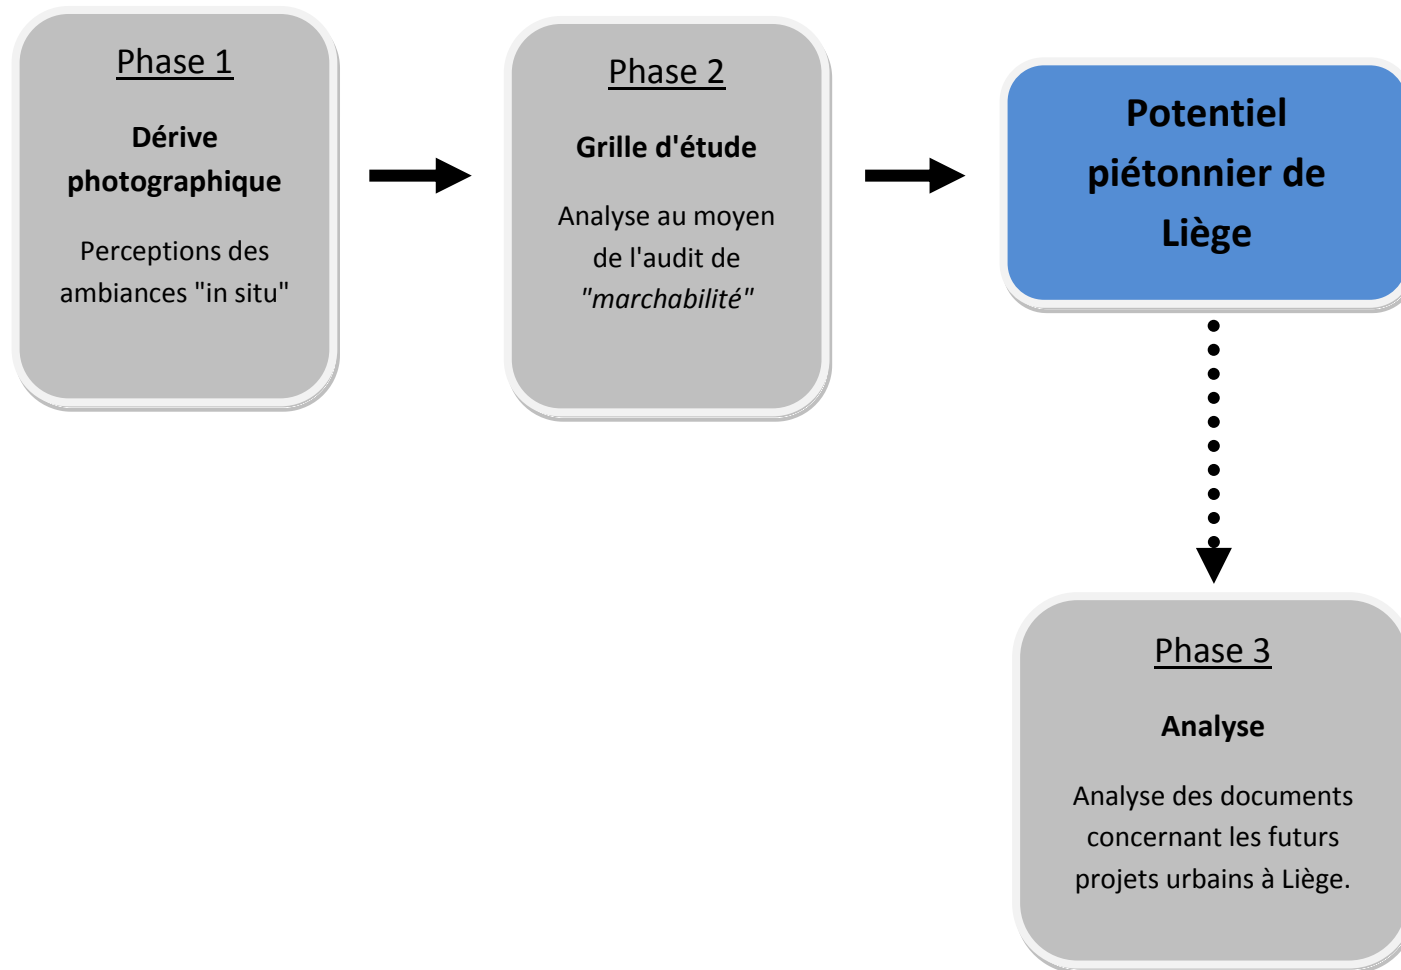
Phase 1

**Dérive photographique**

Perceptions des ambiances "in situ"

Phase 2

**Grille d'étude**

Analyse au moyen de l'audit de *"marchabilité"*

**Potentiel piétonnier de Liège**

Phase 3

**Analyse**

Analyse des documents concernant les futurs projets urbains à Liège.